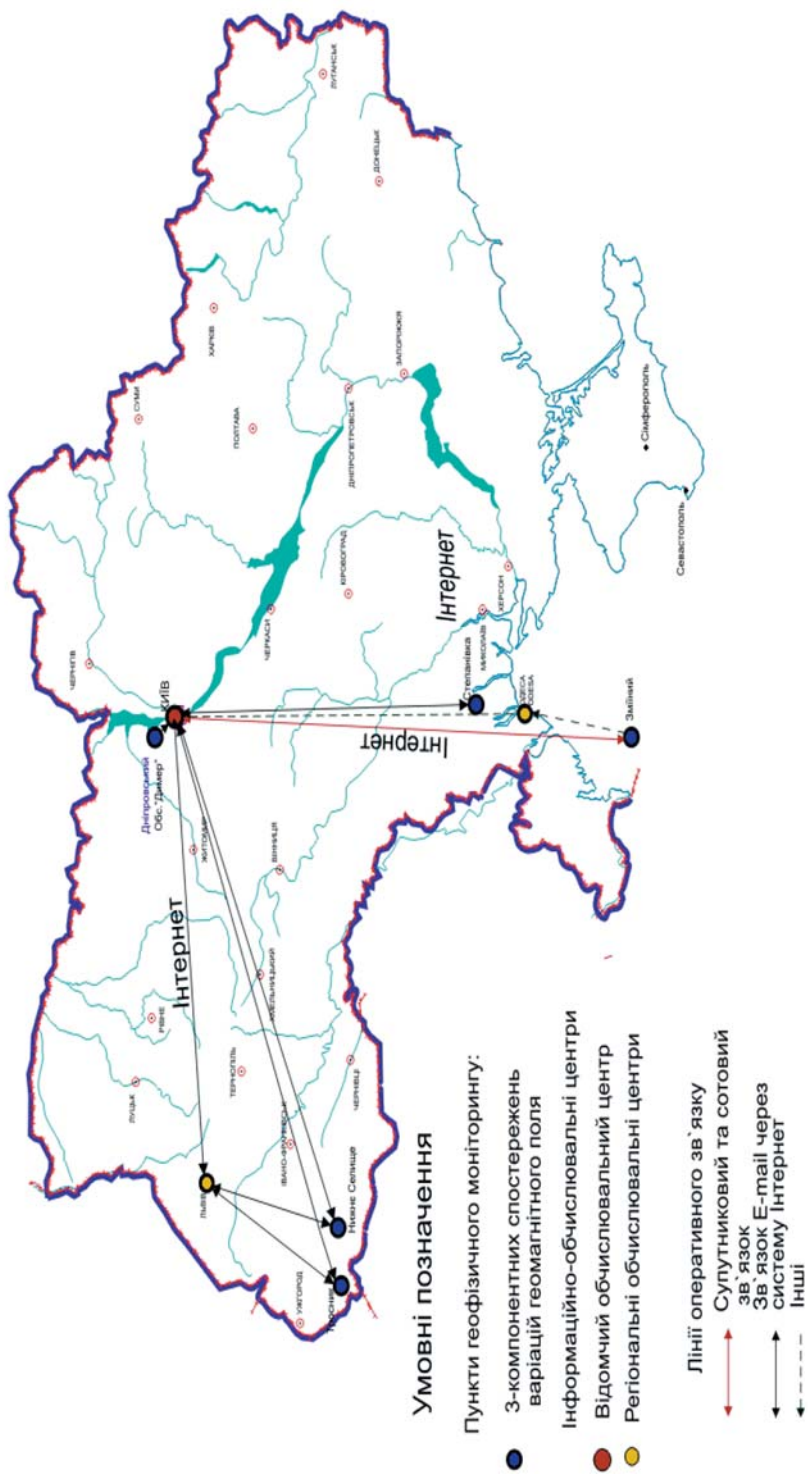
Умовні позначення

Пункти геофізичного моніторингу:

3-компонентних спостережень варіацій геомагнітного поля

Інформаційно-обчислювальні центри

Відомчий обчислювальний центр

Регіональні обчислювальні центри

Лінії оперативного зв`язку

Супутниковий та сотовий зв`язок

Зв`язок E-mail через систему Інтернет

Інші

Інтернет

Інтернет

Інтернет

КИЇВ

Дніпровський

Обс. "Димер"

Степанівка

ОДЕСА

Зміїний

ЛЬВІВ

Нижнє Селище

Тисиник

УЖГОРОД

ЛУЦЬК

РІВНЕ

ТЕРНОПІЛЬ

ІВАНО-ФРАНКІВСЬК

ЧЕРНІВЦІ

ХМЕЛЬНИЦЬКИЙ

ЖИТОМИР

ВІННИЦЯ

ЧЕРНІГІВ

ЧЕРКАСИ

КІРОВОГРАД

МИКОЛАЇВ

ХЕРСОН

СУМИ

ПОЛТАВА

ХАРКІВ

ДНІПРОПЕТРОВСЬК

ЗАПОРІЖЖЯ

ДОНЕЦЬК

ЛУГАНСЬК

Сімферопіль

Севастополь